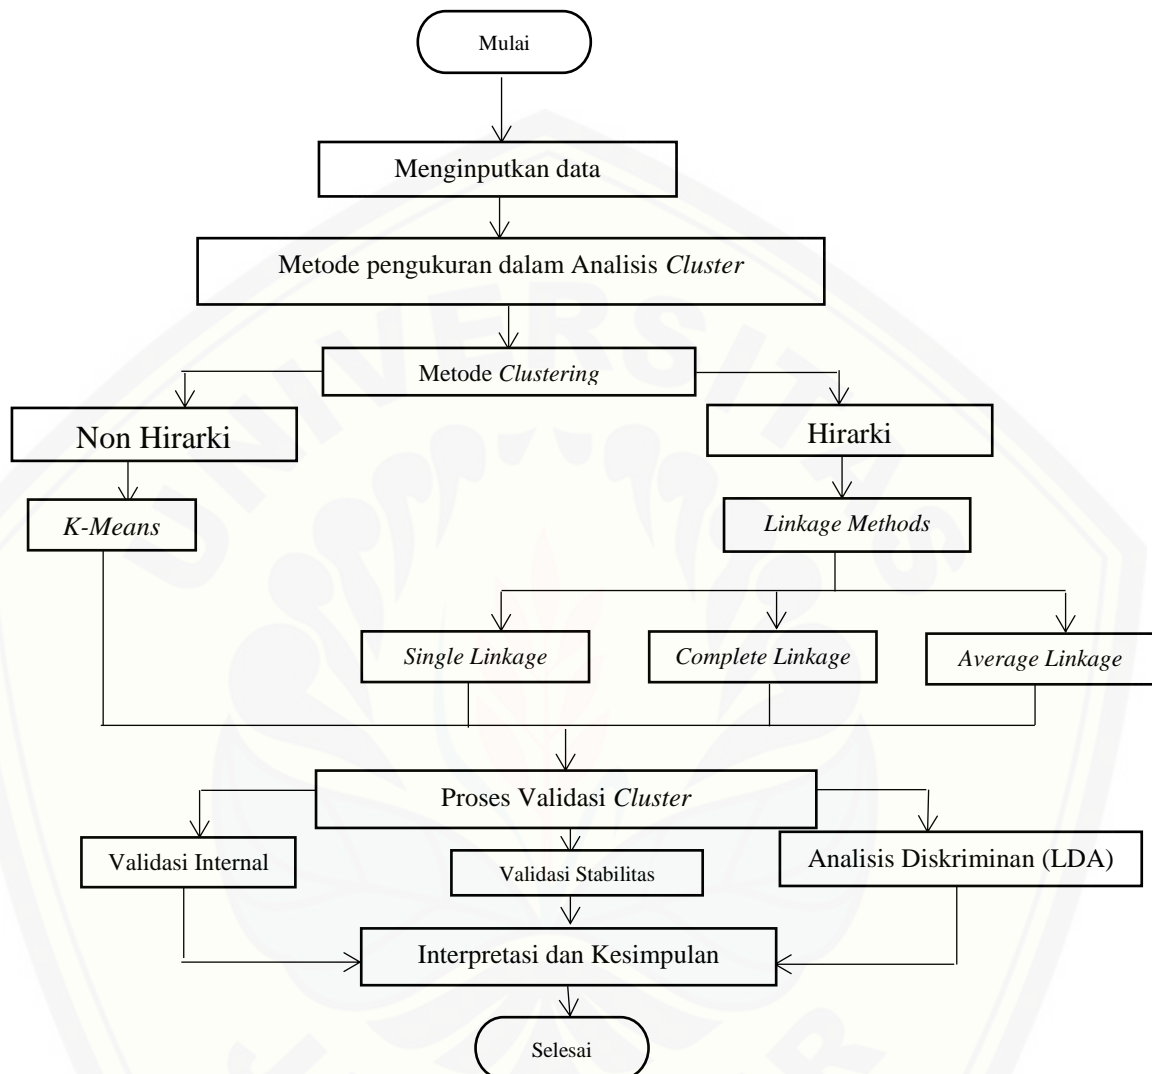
Mulai

Menginputkan data

Metode pengukuran dalam Analisis *Cluster*

Metode *Clustering*

Non Hirarki

Hirarki

*K-Means*

*Linkage Methods*

*Single Linkage*

*Complete Linkage*

*Average Linkage*

Proses Validasi *Cluster*

Validasi Internal

Validasi Stabilitas

Analisis Diskriminan (LDA)

Interpretasi dan Kesimpulan

Selesai